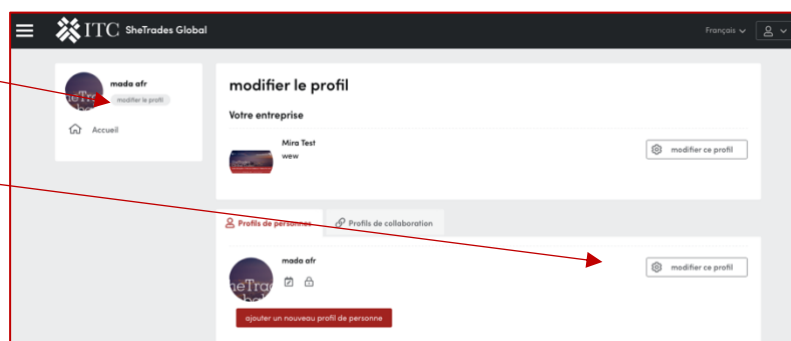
ITC SheTrades Global

Français

mada afr
modifier le profil

Accueil

modifier le profil

Votre entreprise

Mira Test
wew

modifier ce profil

Profils de personnes
Profils de collaboration

mada afr

modifier ce profil

ajouter un nouveau profil de personne